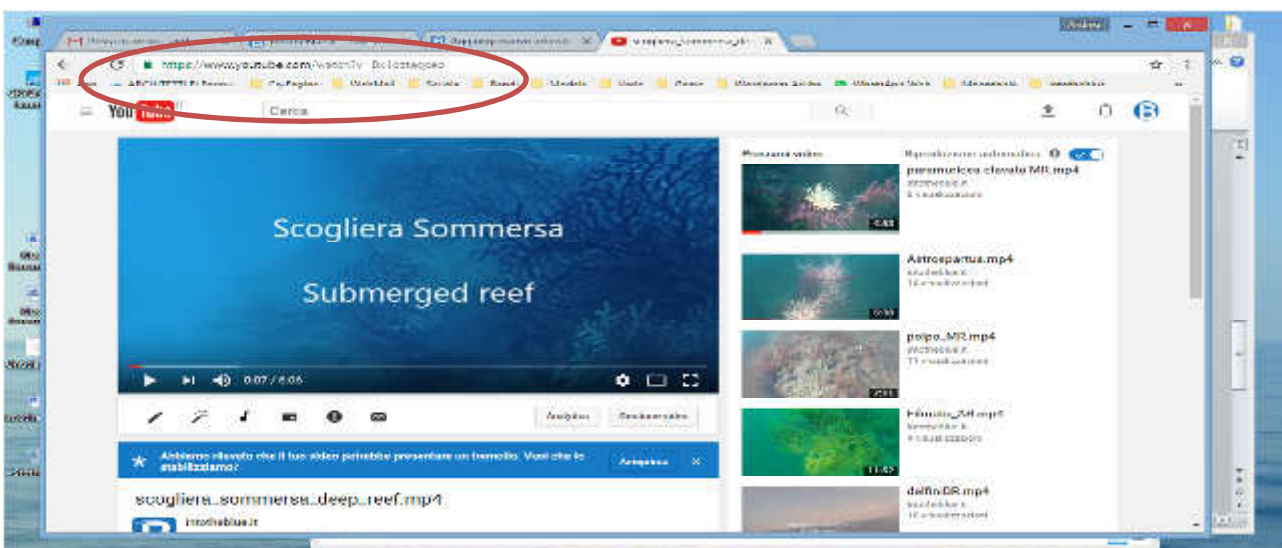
https://www.youtube.com/watch?v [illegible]

YouTube

Cerca

Scogliera Sommersa

Submerged reef

0:07 / 6:06

Annulla

Prossimo video

Riproduzione automatica

paramuricea clavata MR.mp4

Astrospartus.mp4

polpo_MR.mp4

Filmato_2M.mp4

delfini.DR.mp4

Abbiamo rilevato che il tuo video potrebbe presentare un tremolio. Vuoi che lo stabilizziamo?

Anteprima

scogliera_sommersa_deep_reef.mp4

intotheblue.it